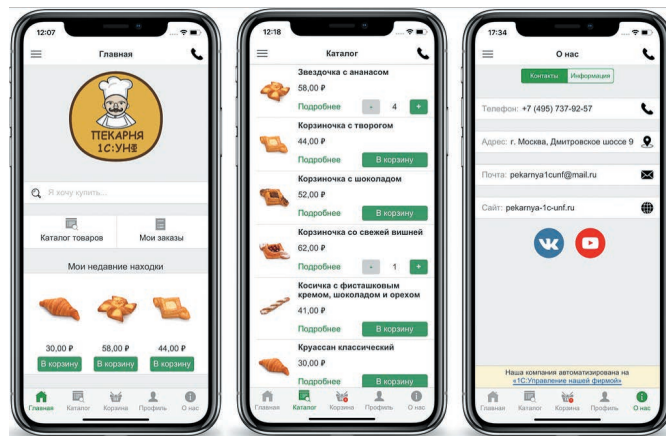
12:07

Главная

ПЕКАРНЯ 1С:УНФ

Я хочу купить...

Каталог товаров

Мои заказы

Мои недавние находки

30,00 ₽
В корзину

58,00 ₽
В корзину

44,00 ₽
В корзину

Главная Каталог Корзина Профиль О нас

12:18

Каталог

Звездочка с ананасом
58,00 ₽
Подробнее - 4 +

Корзиночка с творогом
44,00 ₽
Подробнее В корзину

Корзиночка с шоколадом
52,00 ₽
Подробнее В корзину

Корзиночка со свежей вишней
62,00 ₽
Подробнее - 1 +

Косичка с фисташковым кремом, шоколадом и орехом
41,00 ₽
Подробнее В корзину

Круассан классический
30,00 ₽
Подробнее В корзину

Главная Каталог Корзина Профиль О нас

17:34

О нас

Контакты Информация

Телефон: +7 (495) 737-92-57

Адрес: г. Москва, Дмитровское шоссе 9

Почта: pekarnya1cunf@mail.ru

Сайт: pekarnya-1c-unf.ru

Наша компания автоматизирована на «1С:Управление нашей фирмой»

Главная Каталог Корзина Профиль О нас